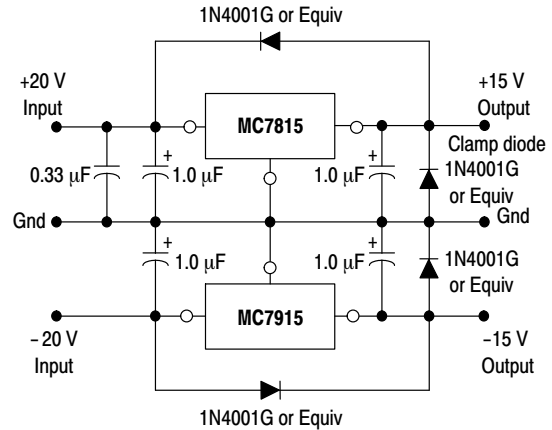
1N4001G or Equiv

+20 V
Input

0.33 μF

Gnd

MC7815

+
1.0 μF

+
1.0 μF

+15 V
Output

Clamp diode
1N4001G
or Equiv

Gnd

+
1.0 μF

+
1.0 μF

1N4001G
or Equiv

MC7915

− 20 V
Input

−15 V
Output

1N4001G or Equiv